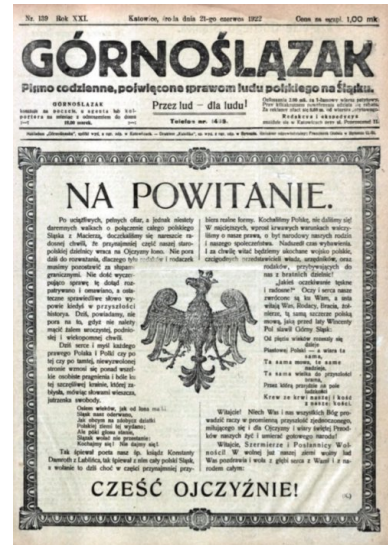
Nr. 139 Rok XXI. Katowice, środa dnia 21-go czerwca 1922 Cena za egzpl. 1,00 mk.

GÓRNOŚLĄZAK

Pismo codzienne, poświęcone sprawom ludu polskiego na Śląsku.

GÓRNOŚLĄZAK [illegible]

Przez lud — dla ludu!

Telefon nr. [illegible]

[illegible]

Redakcja i Administracja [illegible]

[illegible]

NA POWITANIE.

Po ciągłych, pełnych ofiar, a jednak niestety daremnych walkach o połączenie całego polskiego Śląska z Macierzą, doczekaliśmy się nareszcie radosnej chwili, że przynajmniej część naszej starodawnej dzielnicy wraca do Ojczyzny łona. Nie pora dziś do rozważania, dlaczego tyle rodzin i miast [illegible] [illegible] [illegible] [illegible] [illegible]

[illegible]

biera ważne formy. Kochaliśmy Polskę, nie dziwmy się! W rozciągłych, wprost krwawych warunkach walczyliśmy o nasze prawa, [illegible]

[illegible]

Witajcie! Niech Wam i nas wszystkich Bóg prowadzi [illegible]

CZEŚĆ OJCZYŹNIE!